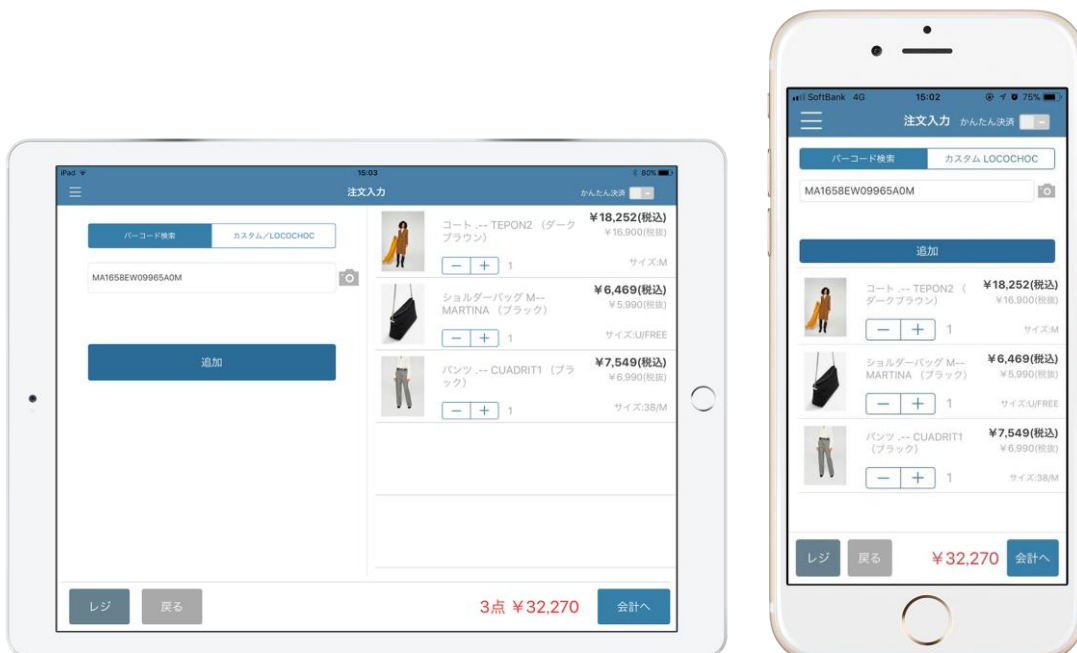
iPad
15:03
80%
注文入力
かんたん決済

バーコード検索
カスタム/LOCOCHOC

MA1658EW09965A0M

追加

コート .-- TEPON2 （ダークブラウン）
¥18,252(税込)
¥16,900(税抜)
− + 1
サイズ:M

ショルダーバッグ M-- MARTINA （ブラック）
¥6,469(税込)
¥5,990(税抜)
− + 1
サイズ:U/FREE

パンツ .-- CUADRIT1 （ブラック）
¥7,549(税込)
¥6,990(税抜)
− + 1
サイズ:38/M

レジ
戻る
3点 ¥32,270
会計へ

SoftBank 4G
15:02
75%
注文入力
かんたん決済

バーコード検索
カスタム LOCOCHOC

MA1658EW09965A0M

追加

コート .-- TEPON2 （ダークブラウン）
¥18,252(税込)
¥16,900(税抜)
− + 1
サイズ:M

ショルダーバッグ M-- MARTINA （ブラック）
¥6,469(税込)
¥5,990(税抜)
− + 1
サイズ:U/FREE

パンツ .-- CUADRIT1 （ブラック）
¥7,549(税込)
¥6,990(税抜)
− + 1
サイズ:38/M

レジ
戻る
¥32,270
会計へ